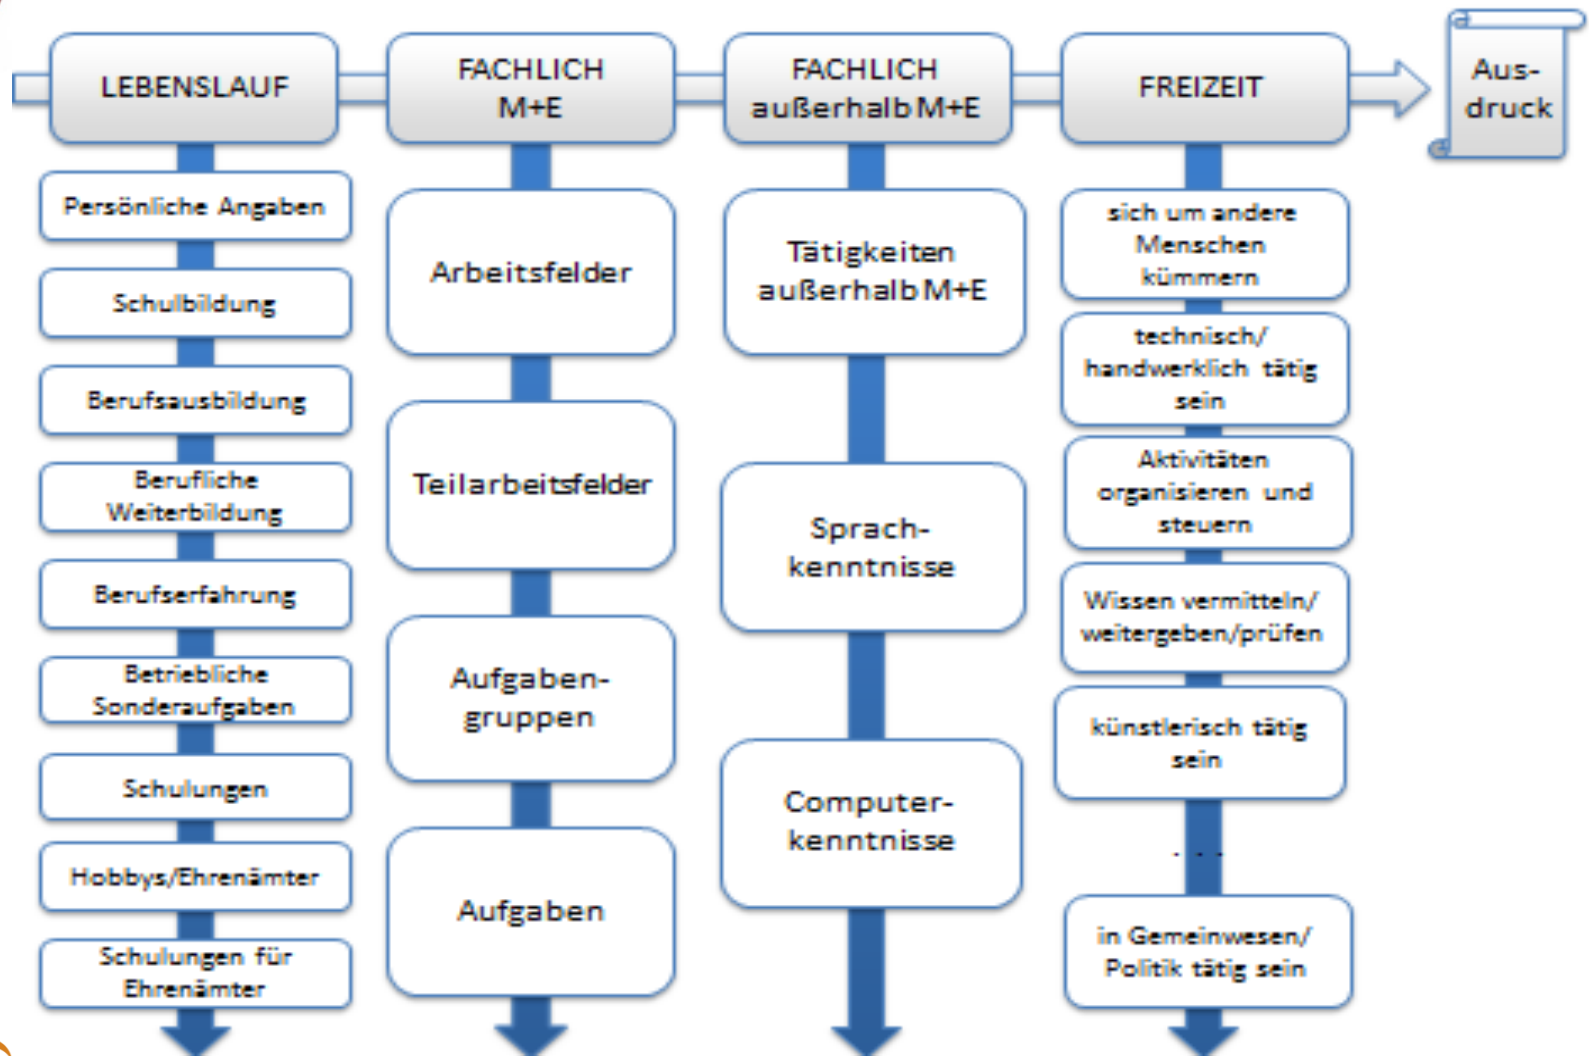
LEBENSLAUF

FACHLICH M+E

FACHLICH außerhalb M+E

FREIZEIT

Aus-druck

Persönliche Angaben

Schulbildung

Berufsausbildung

Berufliche Weiterbildung

Berufserfahrung

Betriebliche Sonderaufgaben

Schulungen

Hobbys/Ehrenämter

Schulungen für Ehrenämter

Arbeitsfelder

Teilarbeitsfelder

Aufgaben-gruppen

Aufgaben

Tätigkeiten außerhalb M+E

Sprach-kenntnisse

Computer-kenntnisse

sich um andere Menschen kümmern

technisch/ handwerklich tätig sein

Aktivitäten organisieren und steuern

Wissen vermitteln/ weitergeben/prüfen

künstlerisch tätig sein

. . .

in Gemeinwesen/ Politik tätig sein